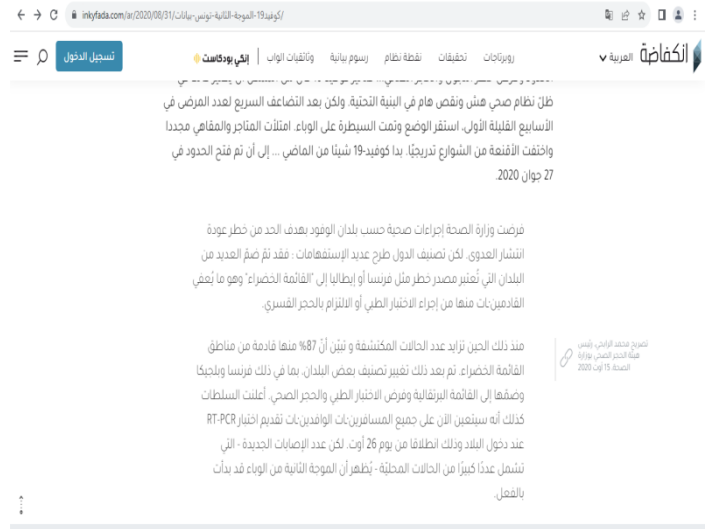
inkyfada.com/ar/2020/08/31/كوفيد19-الموجة-الثانية-تونس-بيانات/

إنكفاضة العربية ريبورتاجات تحقيقات نقطة نظام رسوم بيانية وثائقيات الواب | إنكي بودكاست تسجيل الدخول

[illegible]
ظل نظام صحي هش ونقص هام في البنية التحتية. ولكن بعد التضاعف السريع لعدد المرضى في الأسابيع القليلة الأولى، استقر الوضع وتمت السيطرة على الوباء. امتلأت المتاجر والمقاهي مجددا واختفت الأقنعة من الشوارع تدريجيًا. بدا كوفيد-19 شيئًا من الماضي ... إلى أن تم فتح الحدود في 27 جوان 2020.

فرضت وزارة الصحة إجراءات صحية حسب بلدان الوفود بهدف الحد من خطر عودة انتشار العدوى. لكن تصنيف الدول طرح عديد الإستفهامات : فقد تمّ ضمّ العديد من البلدان التي تُعتبر مصدر خطر مثل فرنسا أو إيطاليا إلى "القائمة الخضراء" وهو ما يُعفي القادمين·ات منها من إجراء الاختبار الطبي أو الالتزام بالحجر القسري.

منذ ذلك الحين تزايد عدد الحالات المكتشفة و تبيّن أنّ 87% منها قادمة من مناطق القائمة الخضراء. تم بعد ذلك تغيير تصنيف بعض البلدان، بما في ذلك فرنسا وبلجيكا وضعها إلى القائمة البرتقالية وفرض الاختبار الطبي والحجر الصحي. أعلنت السلطات كذلك أنه سيتعين الآن على جميع المسافرين·ات الوافدين·ات تقديم اختبار RT-PCR عند دخول البلاد وذلك انطلاقا من يوم 26 أوت. لكن عدد الإصابات الجديدة - التي تشمل عددًا كبيرًا من الحالات المحليّة - يُظهر أن الموجة الثانية من الوباء قد بدأت بالفعل.

تصريح محمد الرابحي، رئيس هيئة الحجر الصحي بوزارة الصحة، 15 أوت 2020